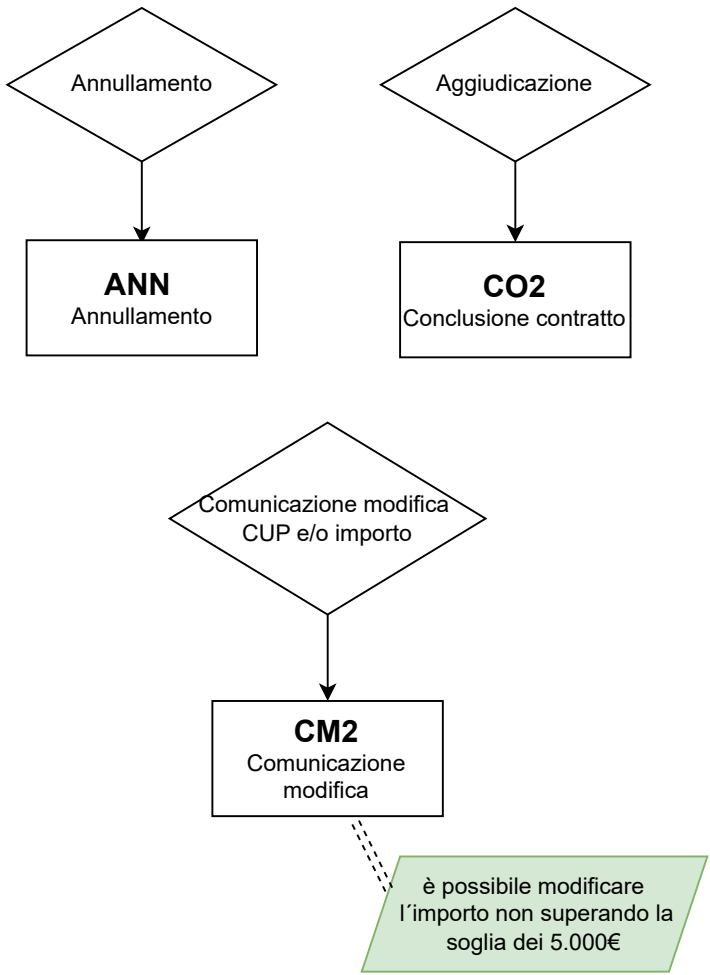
Annullamento

ANN
Annullamento

Aggiudicazione

CO2
Conclusione contratto

Comunicazione modifica CUP e/o importo

CM2
Comunicazione modifica

è possibile modificare l´importo non superando la soglia dei 5.000€